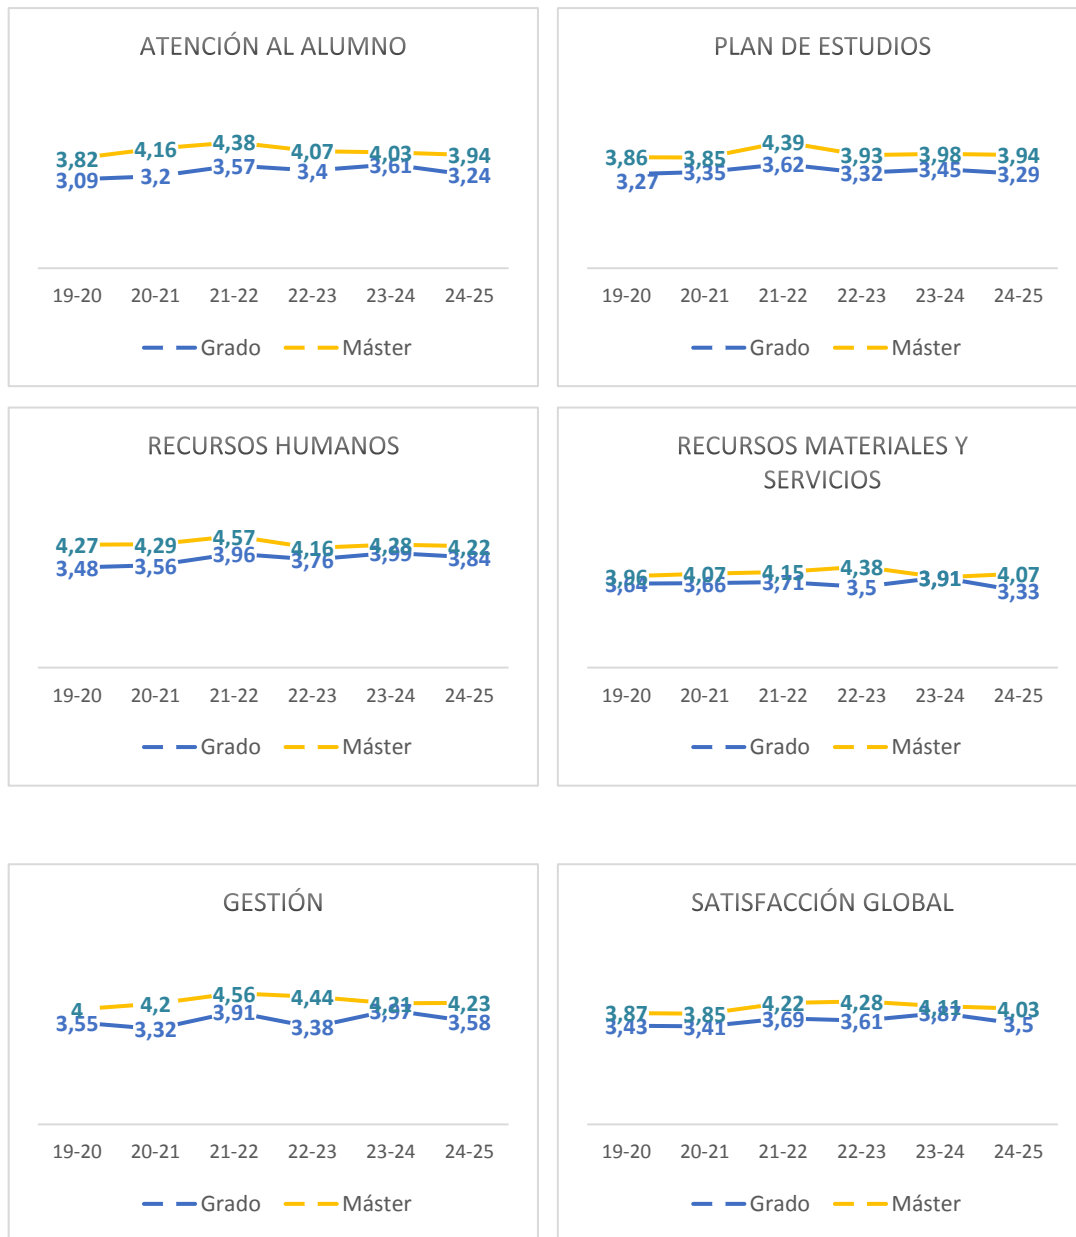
ATENCIÓN AL ALUMNO

3,82 4,16 4,38 4,07 4,03 3,94
3,09 3,2 3,57 3,4 3,61 3,24

19-20 20-21 21-22 22-23 23-24 24-25

Grado Máster

PLAN DE ESTUDIOS

3,86 3,85 4,39 3,93 3,98 3,94
3,27 3,35 3,62 3,32 3,45 3,29

19-20 20-21 21-22 22-23 23-24 24-25

Grado Máster

RECURSOS HUMANOS

4,27 4,29 4,57 4,16 4,28 4,22
3,48 3,56 3,96 3,76 3,99 3,84

19-20 20-21 21-22 22-23 23-24 24-25

Grado Máster

RECURSOS MATERIALES Y SERVICIOS

3,86 4,07 4,15 4,38 3,91 4,07
3,64 3,66 3,71 3,5 3,91 3,33

19-20 20-21 21-22 22-23 23-24 24-25

Grado Máster

GESTIÓN

4 4,2 4,56 4,44 4,21 4,23
3,55 3,32 3,91 3,38 3,57 3,58

19-20 20-21 21-22 22-23 23-24 24-25

Grado Máster

SATISFACCIÓN GLOBAL

3,87 3,85 4,22 4,28 4,11 4,03
3,43 3,41 3,69 3,61 3,67 3,5

19-20 20-21 21-22 22-23 23-24 24-25

Grado Máster